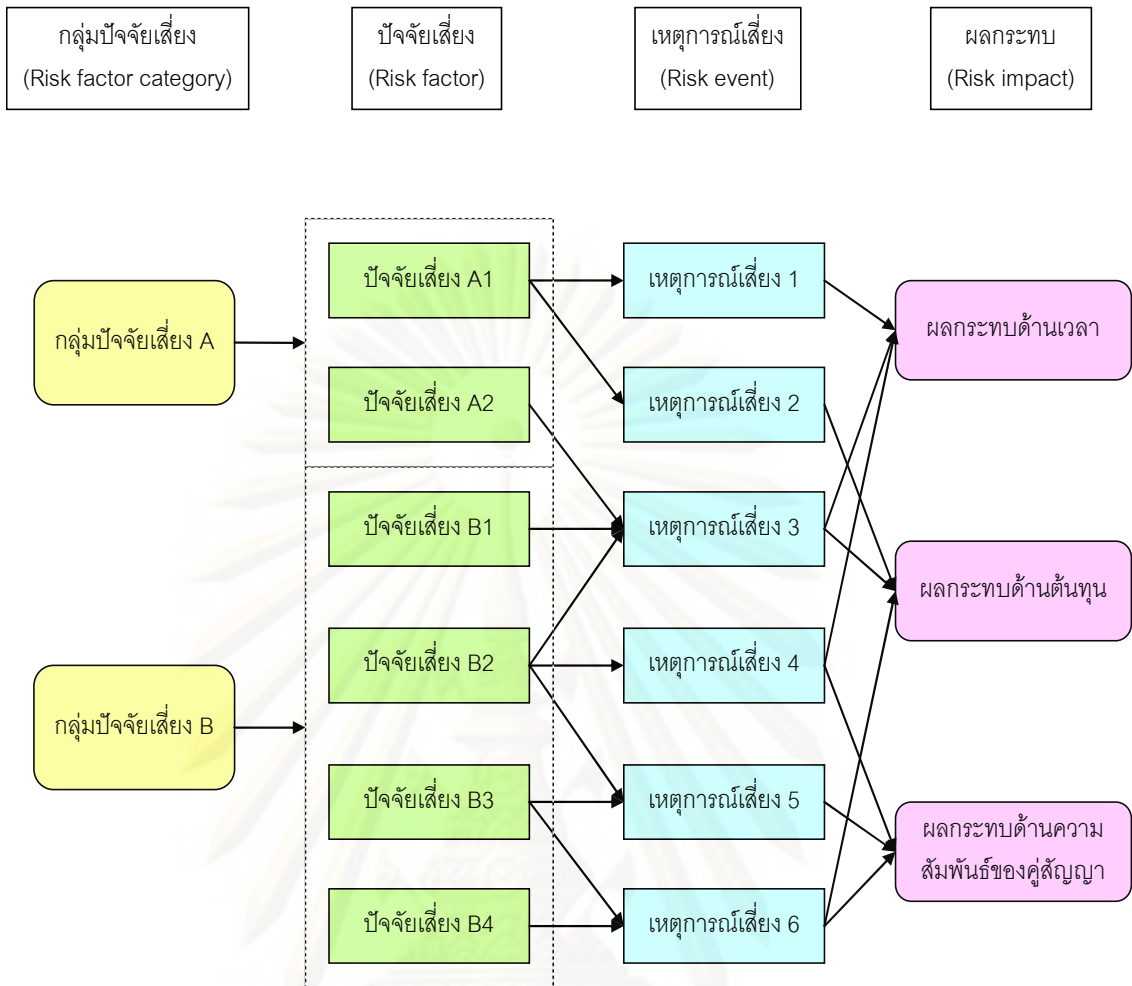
กลุ่มปัจจัยเสี่ยง
(Risk factor category)

ปัจจัยเสี่ยง
(Risk factor)

เหตุการณ์เสี่ยง
(Risk event)

ผลกระทบ
(Risk impact)

กลุ่มปัจจัยเสี่ยง A

ปัจจัยเสี่ยง A1

ปัจจัยเสี่ยง A2

เหตุการณ์เสี่ยง 1

เหตุการณ์เสี่ยง 2

ผลกระทบด้านเวลา

ปัจจัยเสี่ยง B1

เหตุการณ์เสี่ยง 3

ผลกระทบด้านต้นทุน

กลุ่มปัจจัยเสี่ยง B

ปัจจัยเสี่ยง B2

เหตุการณ์เสี่ยง 4

ปัจจัยเสี่ยง B3

เหตุการณ์เสี่ยง 5

ผลกระทบด้านความสัมพันธ์ของคู่สัญญา

ปัจจัยเสี่ยง B4

เหตุการณ์เสี่ยง 6